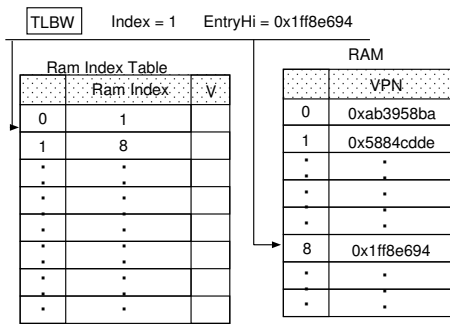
TLBW Index = 1 EntryHi = 0x1ff8e694

Ram Index Table

|   | Ram Index | V |
|---|---|---|
| 0 | 1 |   |
| 1 | 8 |   |
| . | . |   |
| . | . |   |
| . | . |   |
| . | . |   |
| . | . |   |
| . | . |   |
| . | . |   |
| . | . |   |

RAM

|   | VPN |
|---|---|
| 0 | 0xab3958ba |
| 1 | 0x5884cdde |
| . | . |
| . | . |
| . | . |
| . | . |
| 8 | 0x1ff8e694 |
| . | . |
| . | . |
| . | . |